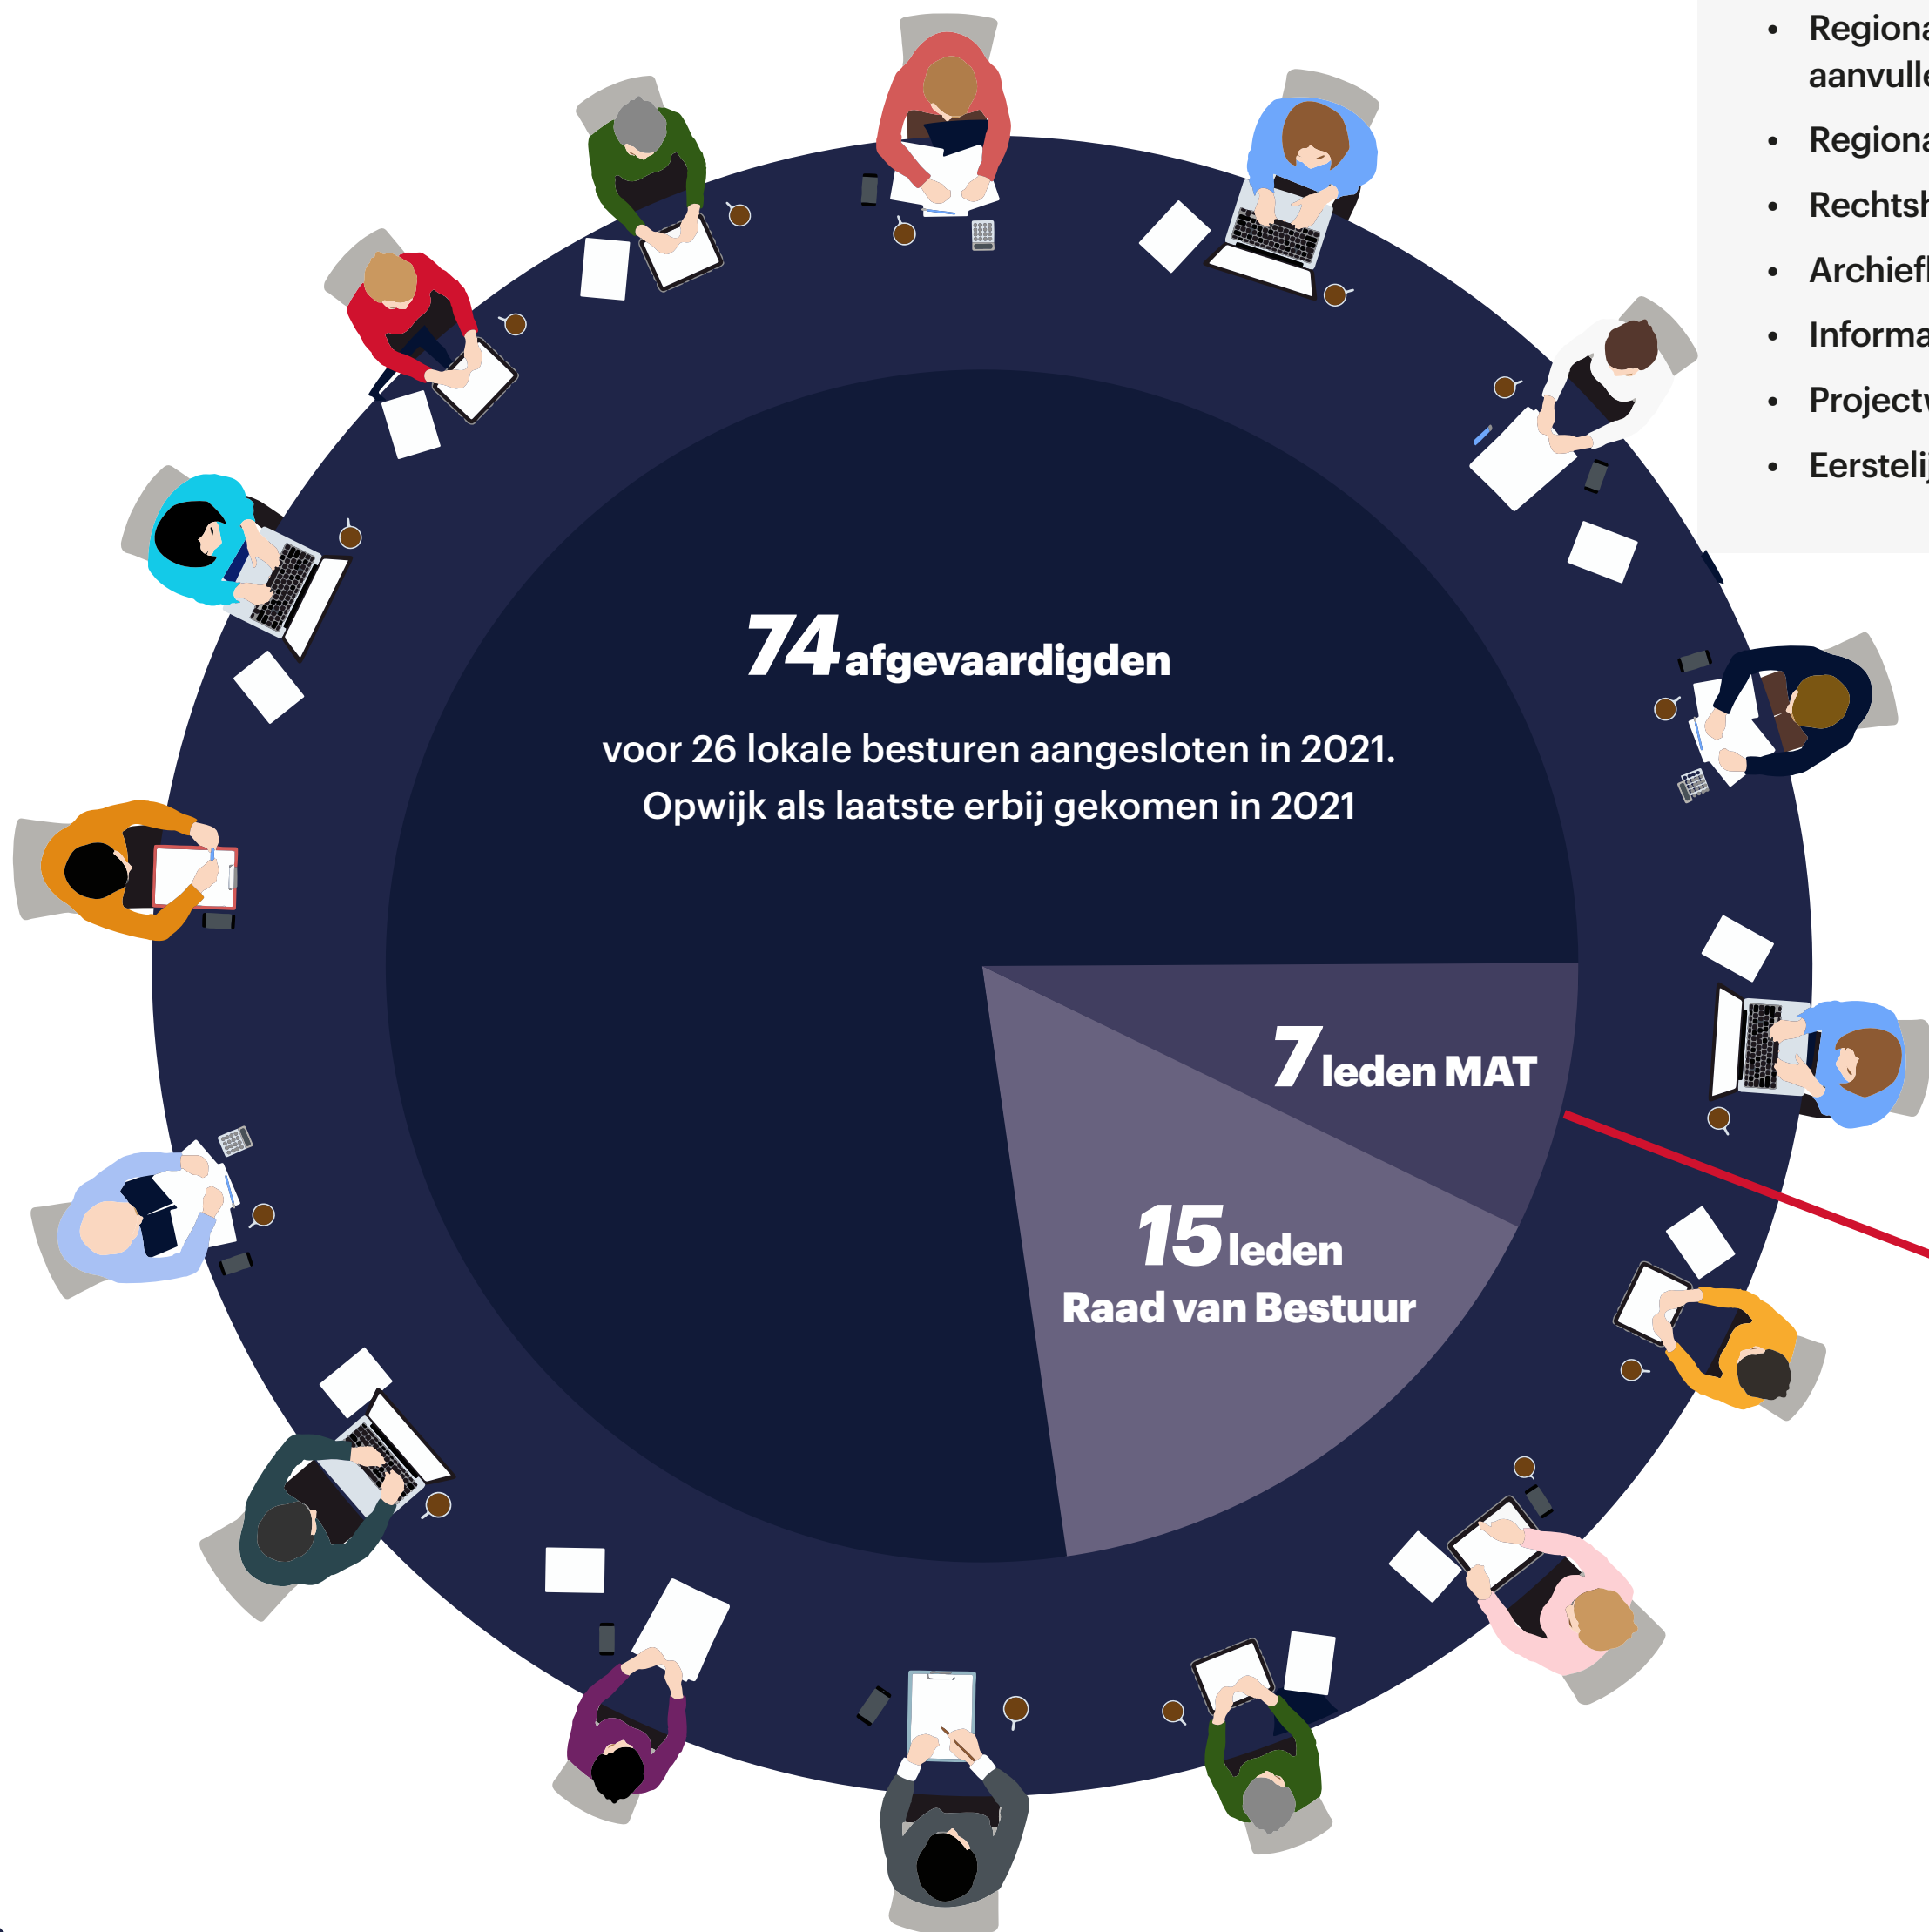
- Regiona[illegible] aanvulle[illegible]
- Regiona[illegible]
- Rechtsh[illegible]
- Archiefl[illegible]
- Informa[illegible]
- Projectv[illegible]
- Eersteli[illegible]

74 afgevaardigden

voor 26 lokale besturen aangesloten in 2021. Opwijk als laatste erbij gekomen in 2021

7 leden MAT

15 leden Raad van Bestuur